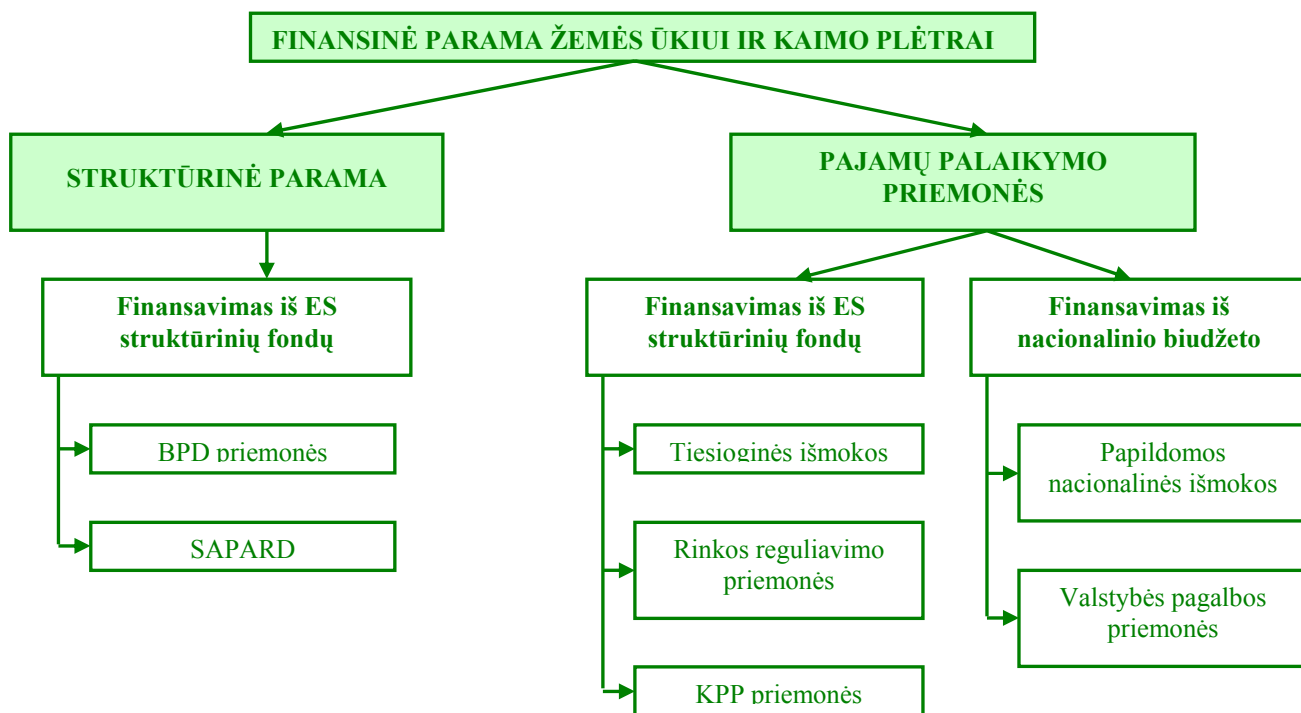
FINANSINĖ PARAMA ŽEMĖS ŪKIUI IR KAIMO PLĖTRAI

STRUKTŪRINĖ PARAMA

PAJAMŲ PALAIKYMO PRIEMONĖS

Finansavimas iš ES struktūrinių fondų

BPD priemonės

SAPARD

Finansavimas iš ES struktūrinių fondų

Tiesioginės išmokos

Rinkos reguliavimo priemonės

KPP priemonės

Finansavimas iš nacionalinio biudžeto

Papildomos nacionalinės išmokos

Valstybės pagalbos priemonės